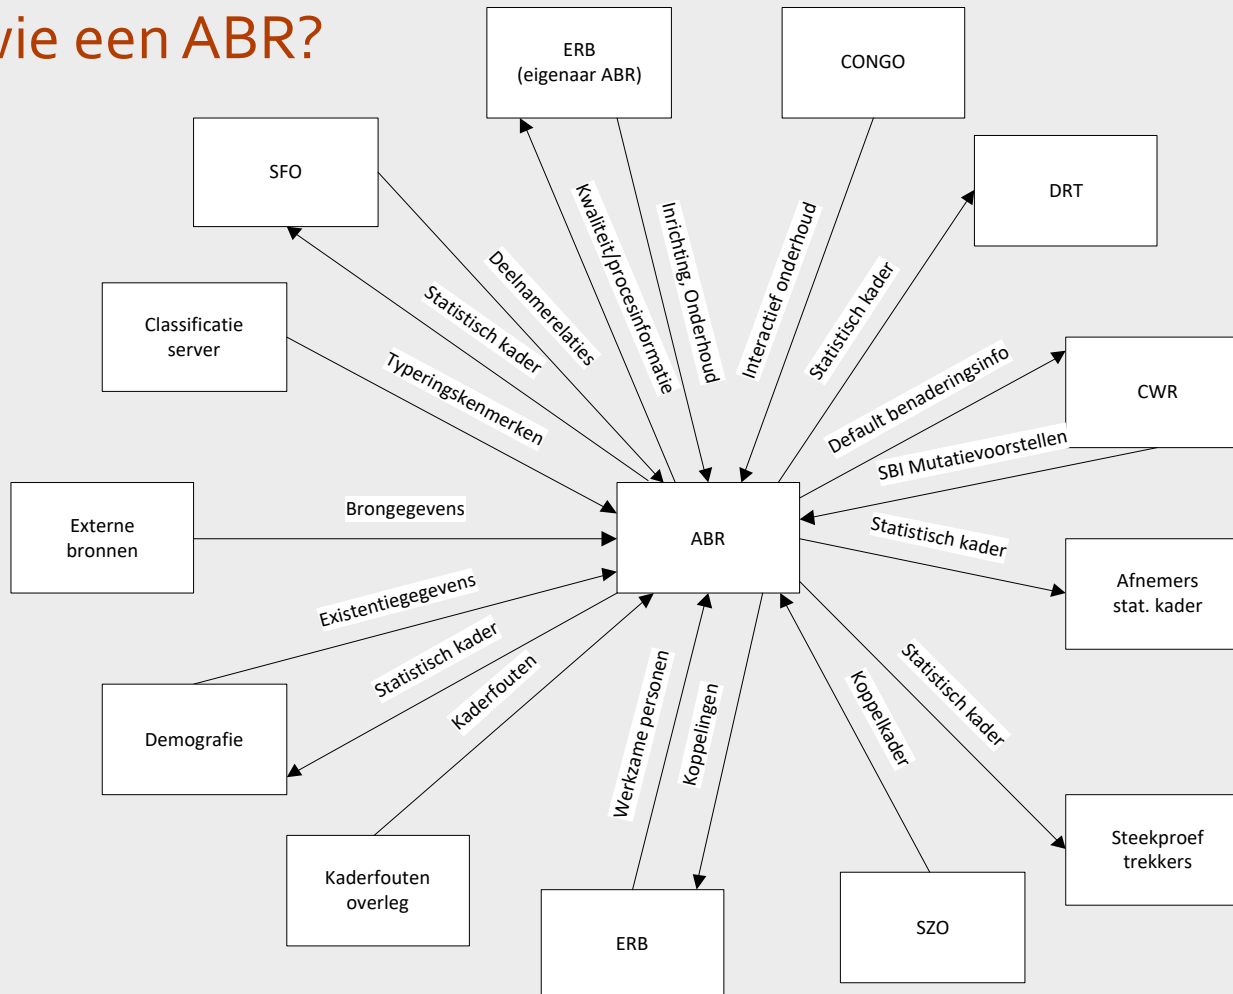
vie een ABR?

ERB
(eigenaar ABR)

CONGO

SFO

DRT

Classificatie server

CWR

Externe bronnen

ABR

Afnemers stat. kader

Demografie

Steekproef trekkers

Kaderfouten overleg

ERB

SZO

Kwaliteit/procesinformatie

Inrichting, Onderhoud

Interactief onderhoud

Statistisch kader

Deelnamerelaties

Statistisch kader

Typeringskenmerken

Default benaderingsinfo

SBI Mutatievoorstellen

Brongegevens

Statistisch kader

Existentiegegevens

Statistisch kader

Kaderfouten

Werkzame personen

Koppelingen

Koppelkader

Statistisch kader